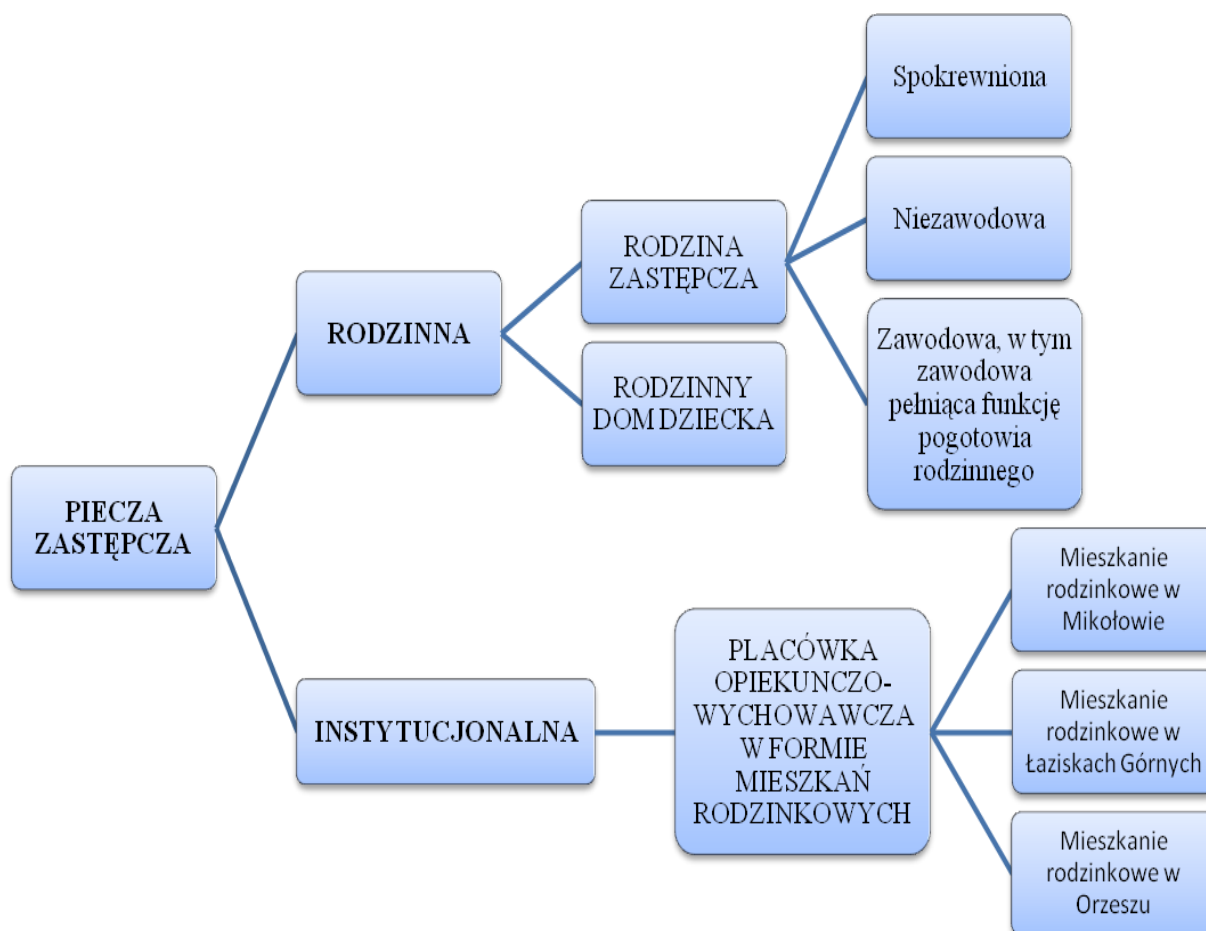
PIECZA ZASTĘPCZA

RODZINNA

RODZINA ZASTĘPCZA

Spokrewniona

Niezawodowa

Zawodowa, w tym zawodowa pełniąca funkcję pogotowia rodzinnego

RODZINNY DOM DZIECKA

INSTYTUCJONALNA

PLACÓWKA OPIEKUNCZO-WYCHOWAWCZA W FORMIE MIESZKAŃ RODZINKOWYCH

Mieszkanie rodzinkowe w Mikołowie

Mieszkanie rodzinkowe w Łaziskach Górnych

Mieszkanie rodzinkowe w Orzeszu